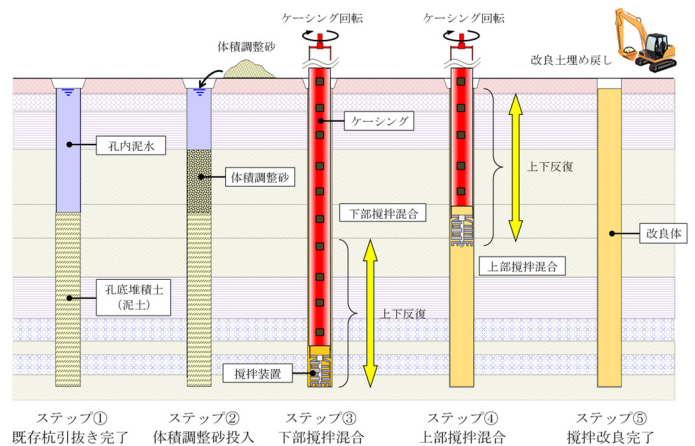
ケーシング回転

ケーシング回転

体積調整砂

改良土埋め戻し

ケーシング

孔内泥水

上下反復

体積調整砂

下部撹拌混合

改良体

上部撹拌混合

孔底堆積土
（泥土）

上下反復

撹拌装置

ステップ①
既存杭引抜き完了

ステップ②
体積調整砂投入

ステップ③
下部撹拌混合

ステップ④
上部撹拌混合

ステップ⑤
撹拌改良完了